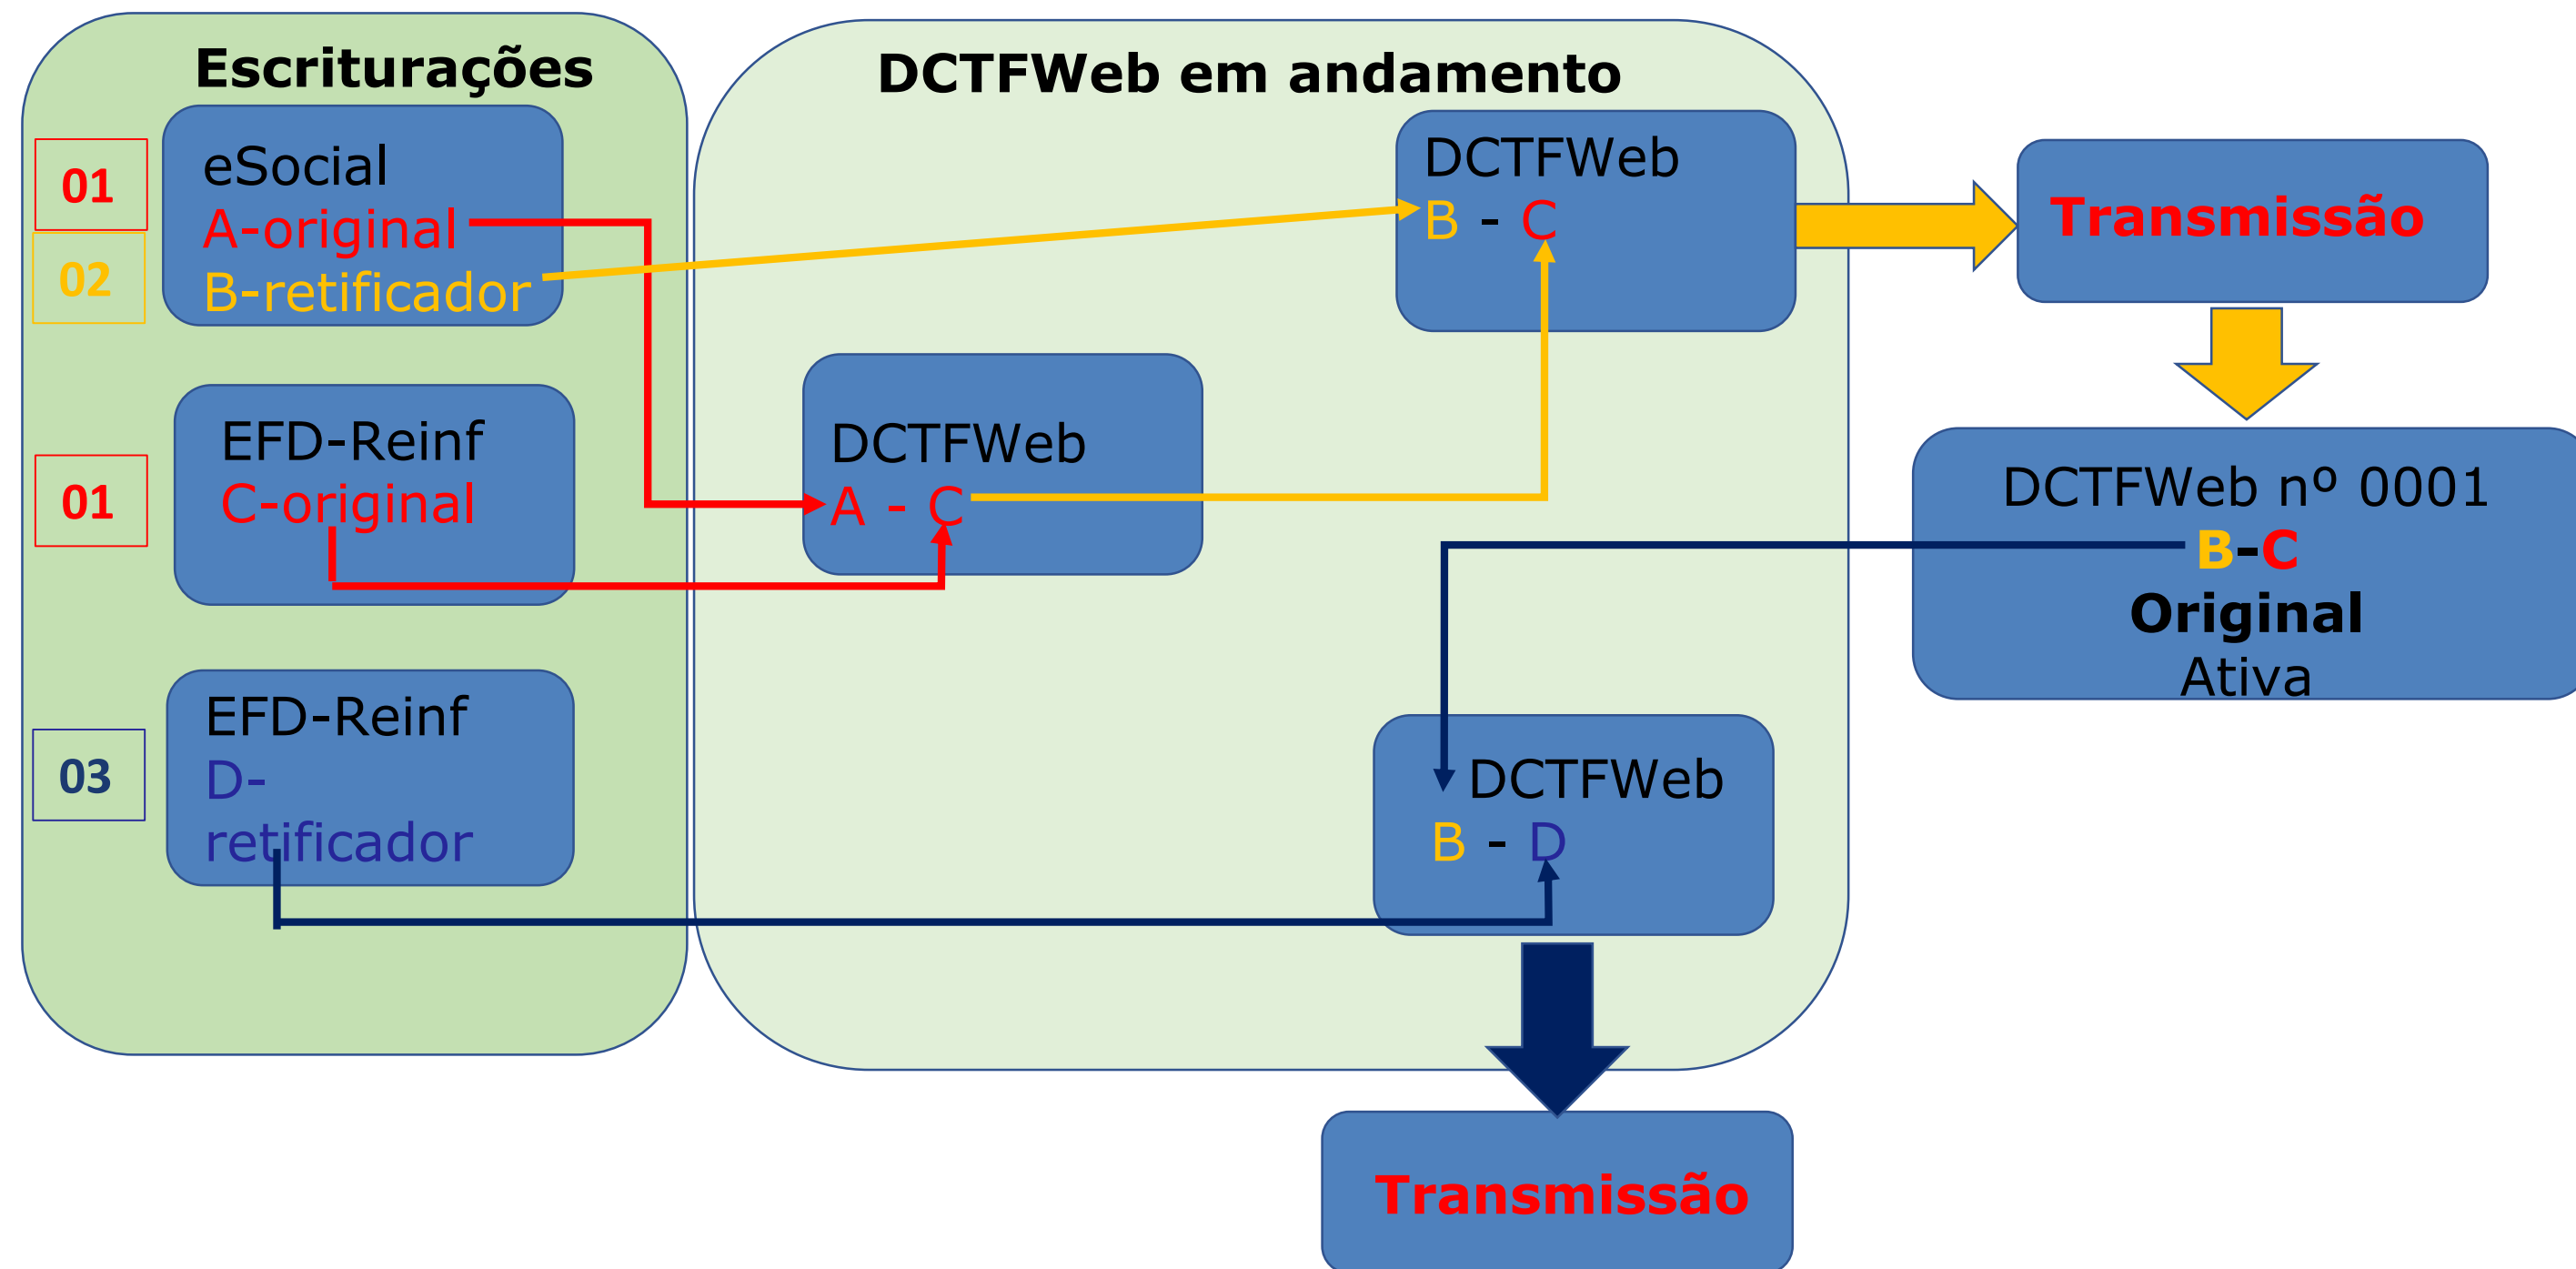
Escriturações

01

02

eSocial
A-original
B-retificador

01

EFD-Reinf
C-original

03

EFD-Reinf
D-
retificador

DCTFWeb em andamento

DCTFWeb
B - C

DCTFWeb
A - C

DCTFWeb
B - D

Transmissão

DCTFWeb nº 0001
B-C
Original
Ativa

Transmissão